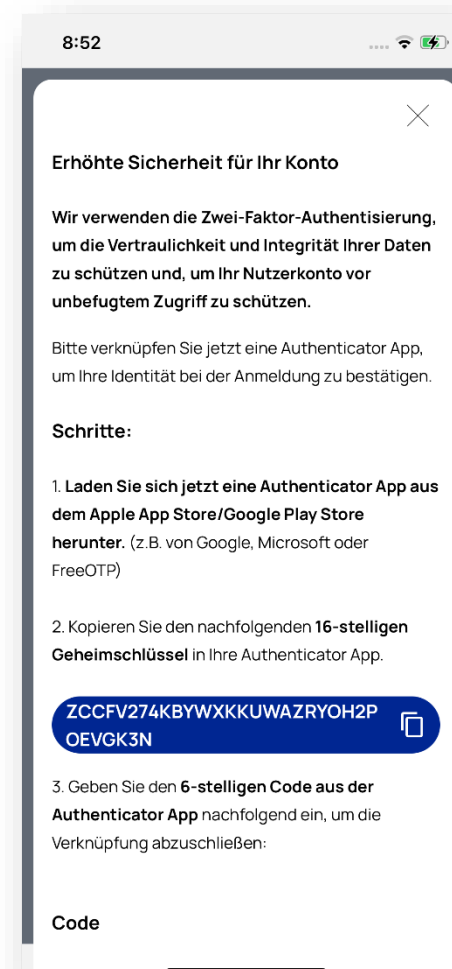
8:52

Erhöhte Sicherheit für Ihr Konto

Wir verwenden die Zwei-Faktor-Authentisierung, um die Vertraulichkeit und Integrität Ihrer Daten zu schützen und, um Ihr Nutzerkonto vor unbefugtem Zugriff zu schützen.

Bitte verknüpfen Sie jetzt eine Authenticator App, um Ihre Identität bei der Anmeldung zu bestätigen.

Schritte:

1. Laden Sie sich jetzt eine Authenticator App aus dem Apple App Store/Google Play Store herunter. (z.B. von Google, Microsoft oder FreeOTP)

2. Kopieren Sie den nachfolgenden 16-stelligen Geheimschlüssel in Ihre Authenticator App.

ZCCFV274KBYWXKKUWAZRYOH2P OEVGK3N

3. Geben Sie den 6-stelligen Code aus der Authenticator App nachfolgend ein, um die Verknüpfung abzuschließen:

Code